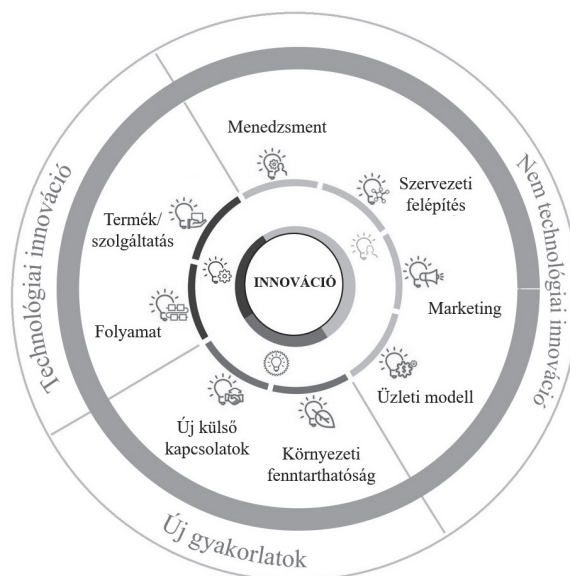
Technológiai innováció

Nem technológiai innováció

Új gyakorlatok

INNOVÁCIÓ

Menedzsment

Szervezeti felépítés

Marketing

Üzleti modell

Környezeti fenntarthatóság

Új külső kapcsolatok

Folyamat

Termék/ szolgáltatás